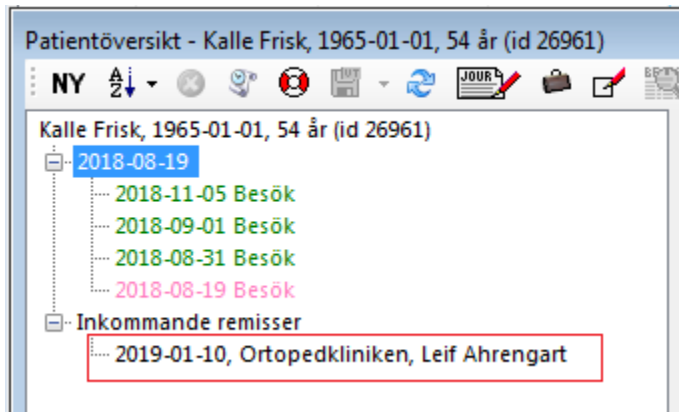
Patientöversikt - Kalle Frisk, 1965-01-01, 54 år (id 26961)

NY A↓Z JOUR

Kalle Frisk, 1965-01-01, 54 år (id 26961)
2018-08-19
2018-11-05 Besök
2018-09-01 Besök
2018-08-31 Besök
2018-08-19 Besök
Inkommande remisser
2019-01-10, Ortopedkliniken, Leif Ahrengart